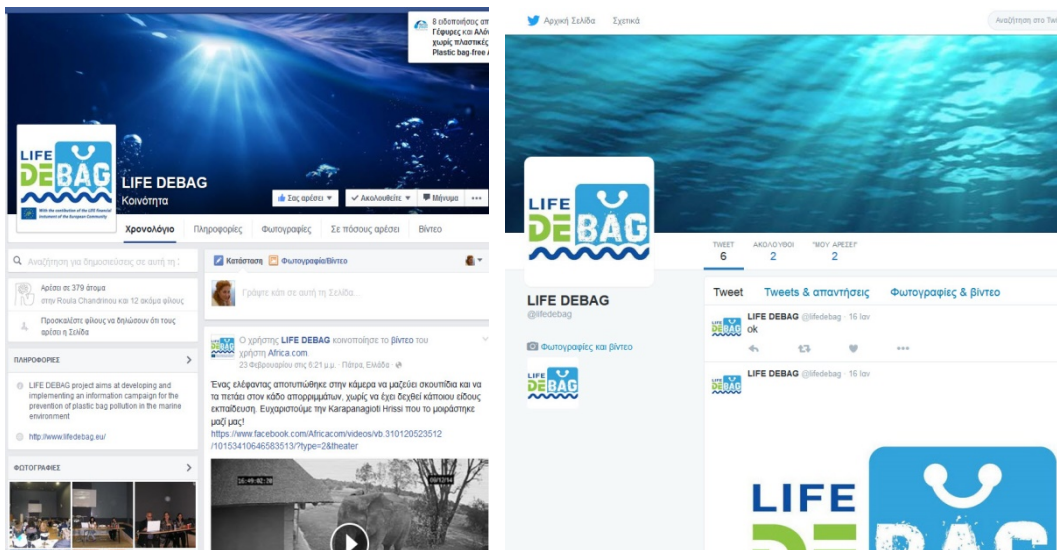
8 ειδοποιήσεις απ
Γέφυρες και Αλλ
χωρίς πλαστικές
Plastic bag-free

LIFE DEBAG

With the contribution of the LIFE financial instrument of the European Community

LIFE DEBAG
Κοινότητα

Σας αρέσει ▾
✓ Ακολουθείτε ▾
Μήνυμα
•••

Χρονολόγιο
Πληροφορίες
Φωτογραφίες
Σε πόσους αρέσει
Βίντεο

Αναζήτηση για δημοσιεύσεις σε αυτή τ

Αρέσει σε 379 άτομα
στην Roula Chandrinou και 12 ακόμα φίλους

Προσκαλέστε φίλους να δηλώσουν ότι τους αρέσει η Σελίδα

ΠΛΗΡΟΦΟΡΙΕΣ

LIFE DEBAG project aims at developing and implementing an information campaign for the prevention of plastic bag pollution in the marine environment

http://www.lifedebag.eu/

ΦΩΤΟΓΡΑΦΙΕΣ

Κατάσταση
Φωτογραφία/Βίντεο

Γράψτε κάτι σε αυτή τη Σελίδα...

Ο χρήστης LIFE DEBAG κοινοποίησε το βίντεο του χρήστη Africa.com
23 Φεβρουαρίου στις 6:21 μ.μ. · Πάτρα, Ελλάδα

Ένας ελέφαντας αποτυπώθηκε στην κάμερα να μαζεύει σκουπίδια και να τα πετάει στον κάδο απορριμμάτων, χωρίς να έχει δεχθεί κάποιου είδους εκπαίδευση. Ευχαριστούμε την Karapanagioti Hrissi που το μοιράστηκε μαζί μας!
https://www.facebook.com/Africacom/videos/vb.310120523512/10153410646583513/?type=2&theater

Αρχική Σελίδα
Σχετικά
Αναζήτηση στο Tw

LIFE DEBAG

TWEET
6
ΑΚΟΛΟΥΘΟΙ
2
ΜΟΥ ΑΡΕΣΕΙ
2

LIFE DEBAG
@lifedebag

Φωτογραφίες και βίντεο

Tweet
Tweets & απαντήσεις
Φωτογραφίες & βίντεο

LIFE DEBAG @lifedebag · 16 Ιαν
ok

LIFE DEBAG @lifedebag · 16 Ιαν

LIFE
DE BAG